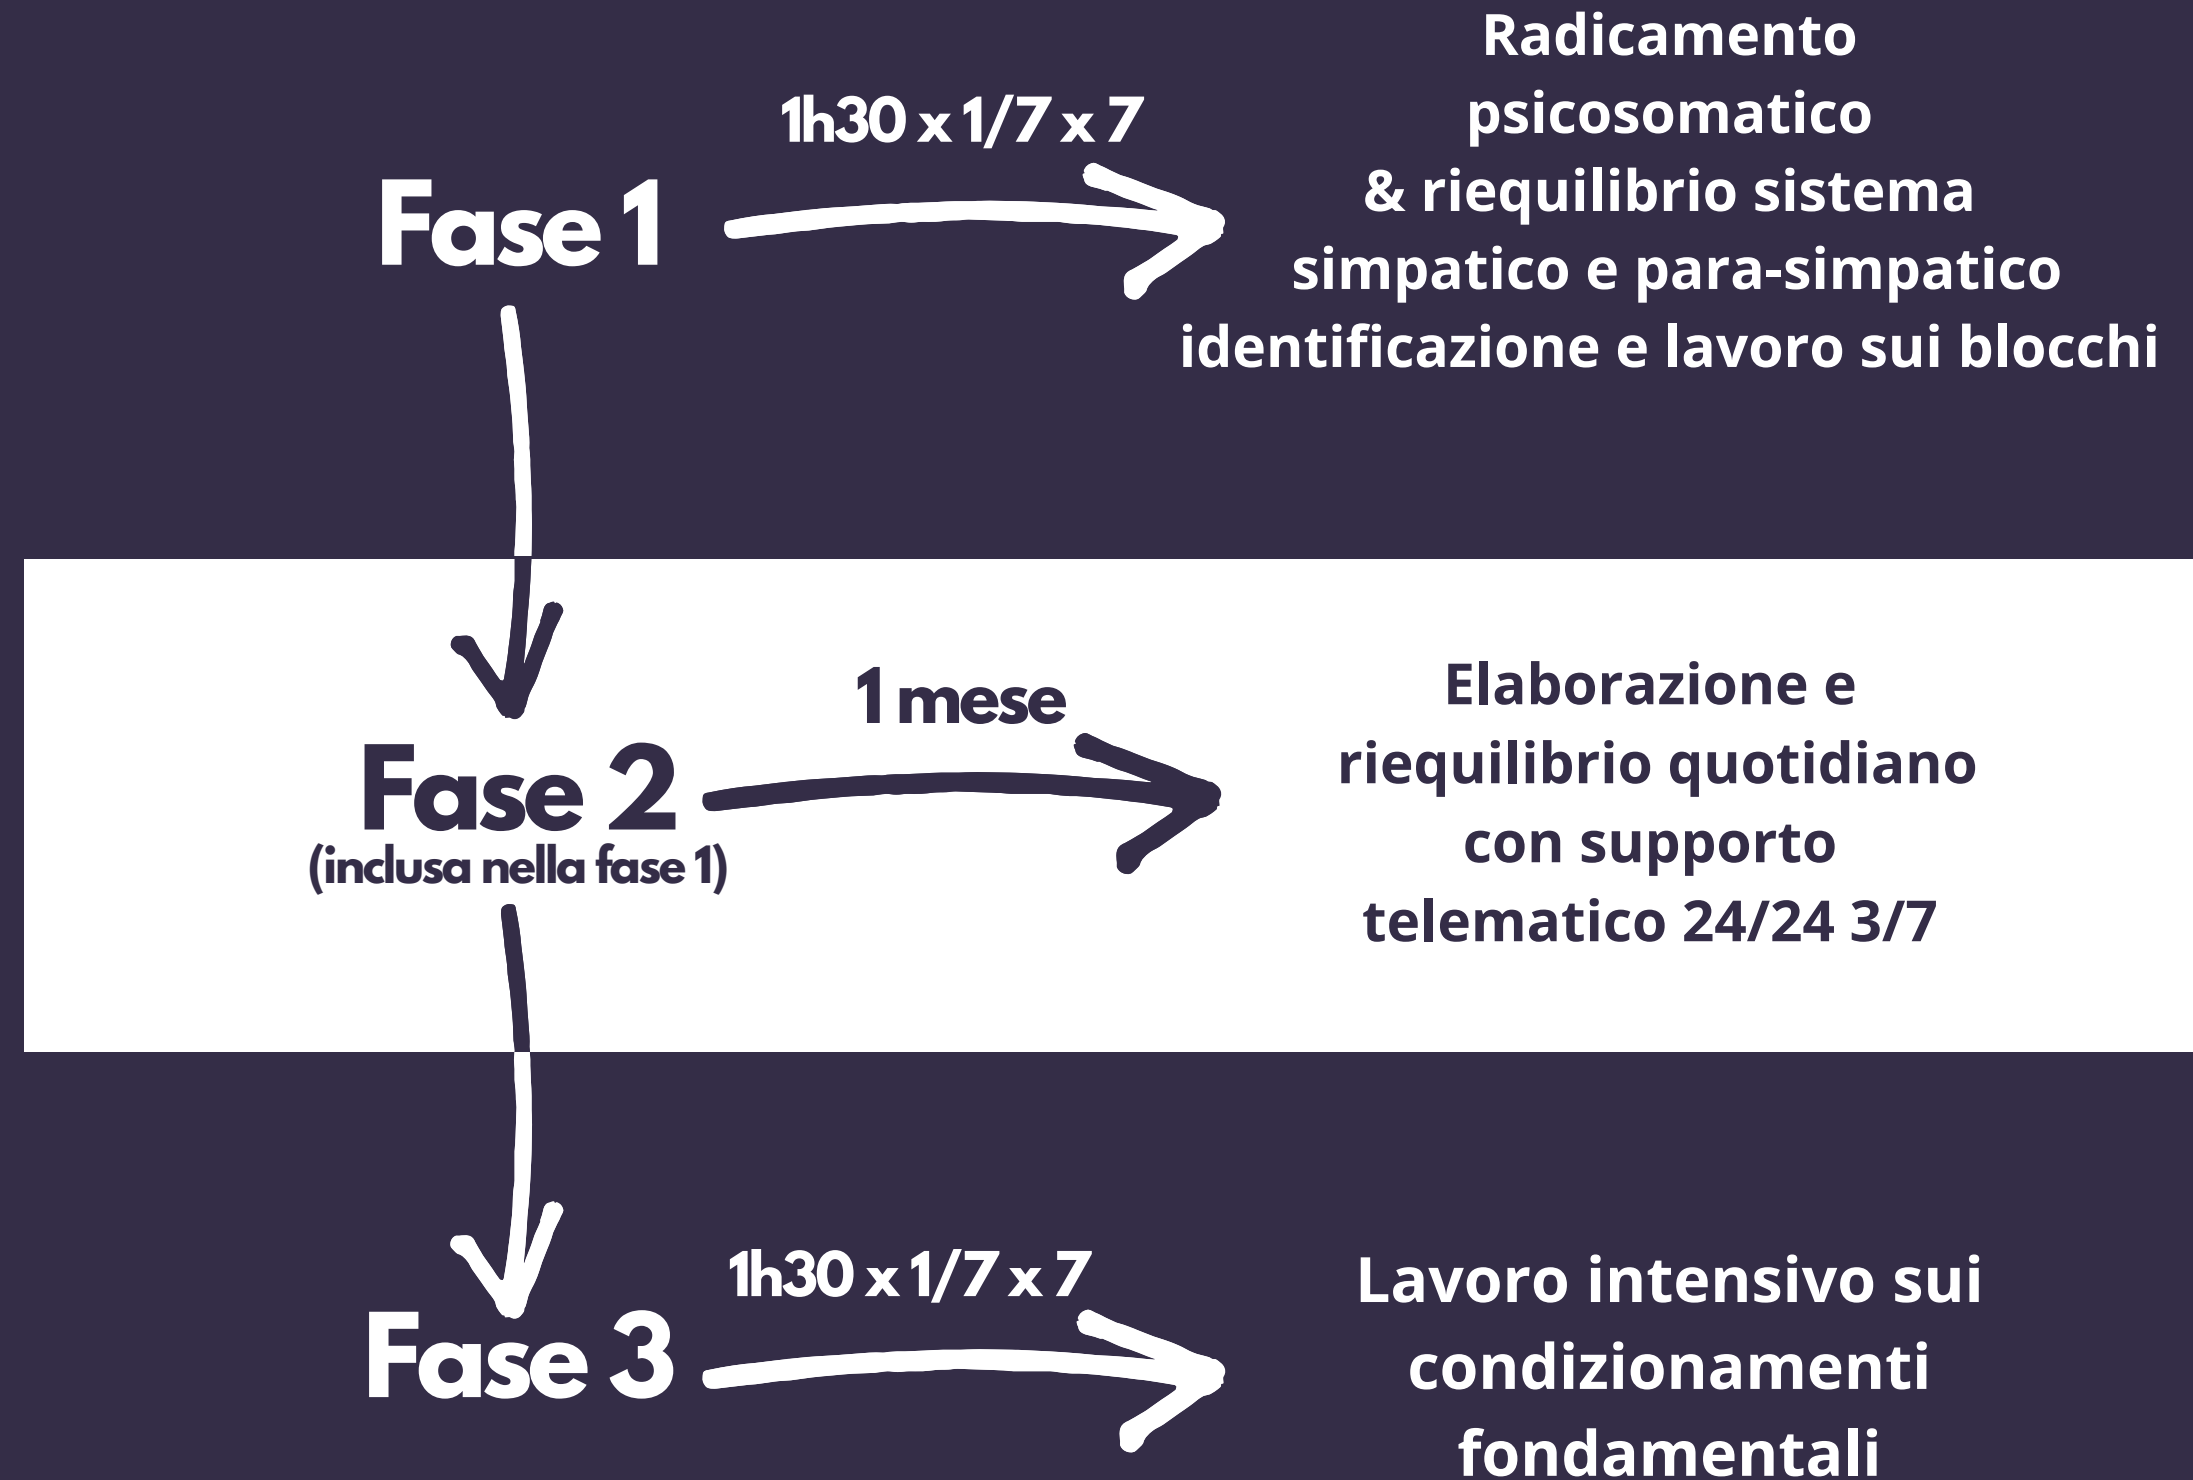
1h30 x 1/7 x 7

Fase 1

Radicamento psicosomatico & riequilibrio sistema simpatico e para-simpatico identificazione e lavoro sui blocchi

1 mese

Fase 2
(inclusa nella fase 1)

Elaborazione e riequilibrio quotidiano con supporto telematico 24/24 3/7

1h30 x 1/7 x 7

Fase 3

Lavoro intensivo sui condizionamenti fondamentali